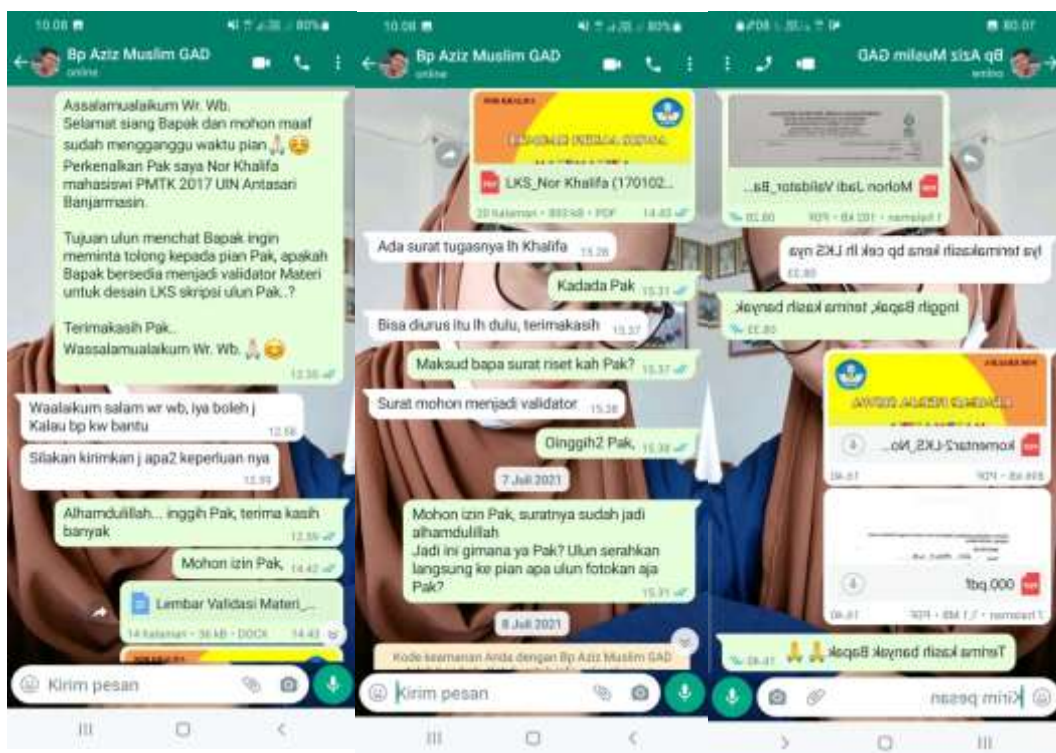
10.08 ■ 80%

Bp Aziz Muslim GAD
online

Assalamualaikum Wr. Wb.
Selamat siang Bapak dan mohon maaf sudah mengganggu waktu pian🙏😣
Perkenalkan Pak saya Nor Khalifa mahasiswi PMTK 2017 UIN Antasari Banjarmasin.

Tujuan ulun menchat Bapak ingin meminta tolong kepada pian Pak, apakah Bapak bersedia menjadi validator Materi untuk desain LKS skripsi ulun Pak..?

Terimakasih Pak..
Wassalamualaikum Wr. Wb. 🙏😊
12.35

Waalaikum salam wr wb, iya boleh j Kalau bp kw bantu 12.58

Silakan kirimkan j apa2 keperluan nya 12.58

Alhamdulillah... inggih Pak, terima kasih banyak 12.59

Mohon izin Pak, 14.42

Lembar Validasi Materi_...
14 halaman • 36 kB • DOCX 14.43

Kirim pesan

10.08 ■ 80%

Bp Aziz Muslim GAD
online

LKS_Nor Khalifa (170102...
20 halaman • 893 kB • PDF 14.43

Ada surat tugasnya lh Khalifa 15.28

Kadada Pak 15.31

Bisa diurus Itu lh dulu, terimakasih 15.37

Maksud bapa surat riset kah Pak? 15.37

Surat mohon menjadi validator 15.38

Dinggih2 Pak, 15.38

7 Juli 2021

Mohon izin Pak, suratnya sudah jadi alhamdulillah
Jadi ini gimana ya Pak? Ulun serahkan langsung ke pian apa ulun fotokan aja Pak?
15.31

8 Juli 2021

Kode keamanan Anda dengan Bp Aziz Muslim GAD

Kirim pesan

10.08 ■ 80%

Bp Aziz Muslim GAD
online

Mohon Jadi Validator_Ba...
1 halaman • 103 kB • PDF 10.02

Iya terimakasih kena bp cek lh LKS nya 10.03

Inggih Bapak, terima kasih banyak 10.03

komentar2-LKS_No...
PDF • 898 kB 08.47

000.pdf
7 halaman • 1,1 MB • PDF 08.47

Terima kasih banyak Bapak 🙏🙏 08.47

Kirim pesan